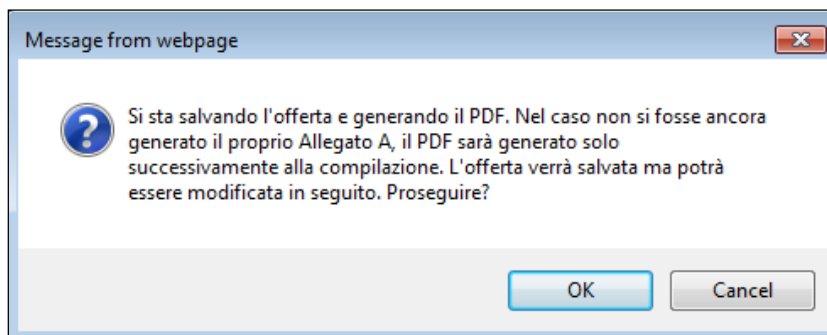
Message from webpage

Si sta salvando l'offerta e generando il PDF. Nel caso non si fosse ancora generato il proprio Allegato A, il PDF sarà generato solo successivamente alla compilazione. L'offerta verrà salvata ma potrà essere modificata in seguito. Proseguire?

OK

Cancel